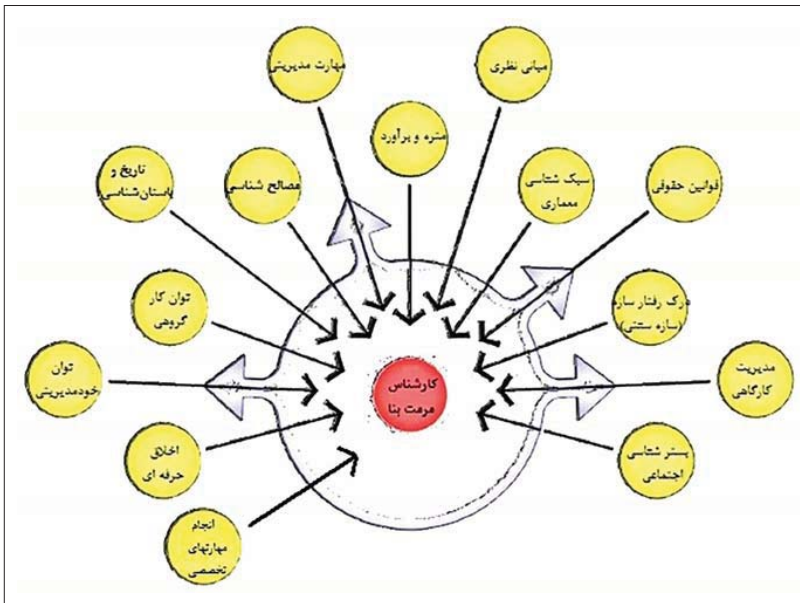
مهارت مدیریتی

مبانی نظری

متره و برآورد

تاریخ و باستان‌شناسی

مصالح شناسی

سبک شناسی معماری

قوانین حقوقی

توان کار گروهی

درک رفتار سازه (سازه سنتی)

توان خودمدیریتی

کارشناس مرمت بنا

مدیریت کارگاهی

اخلاق حرفه ای

بستر شناسی اجتماعی

انجام مهارتهای تخصصی